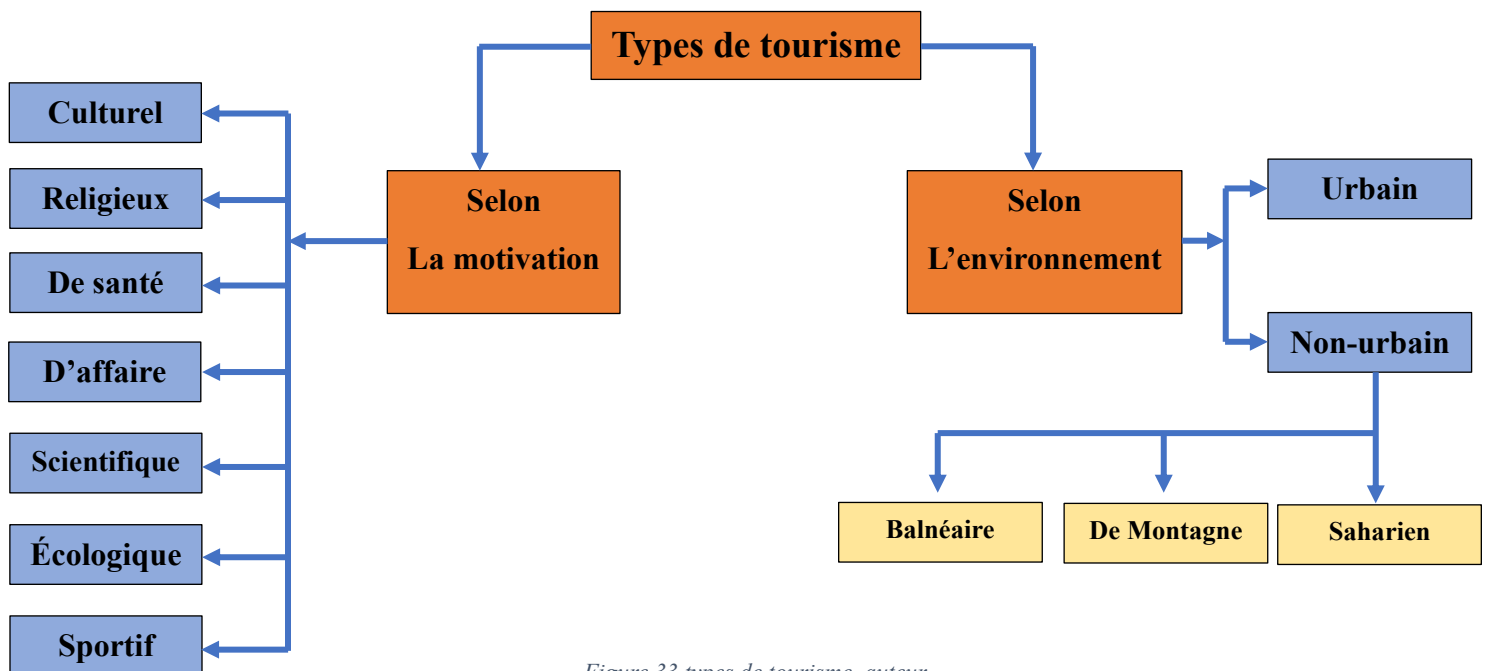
Types de tourisme

Selon
La motivation

Culturel

Religieux

De santé

D'affaire

Scientifique

Écologique

Sportif

Selon
L'environnement

Urbain

Non-urbain

Balnéaire

De Montagne

Saharien

Figure 33 types de tourisme, auteur